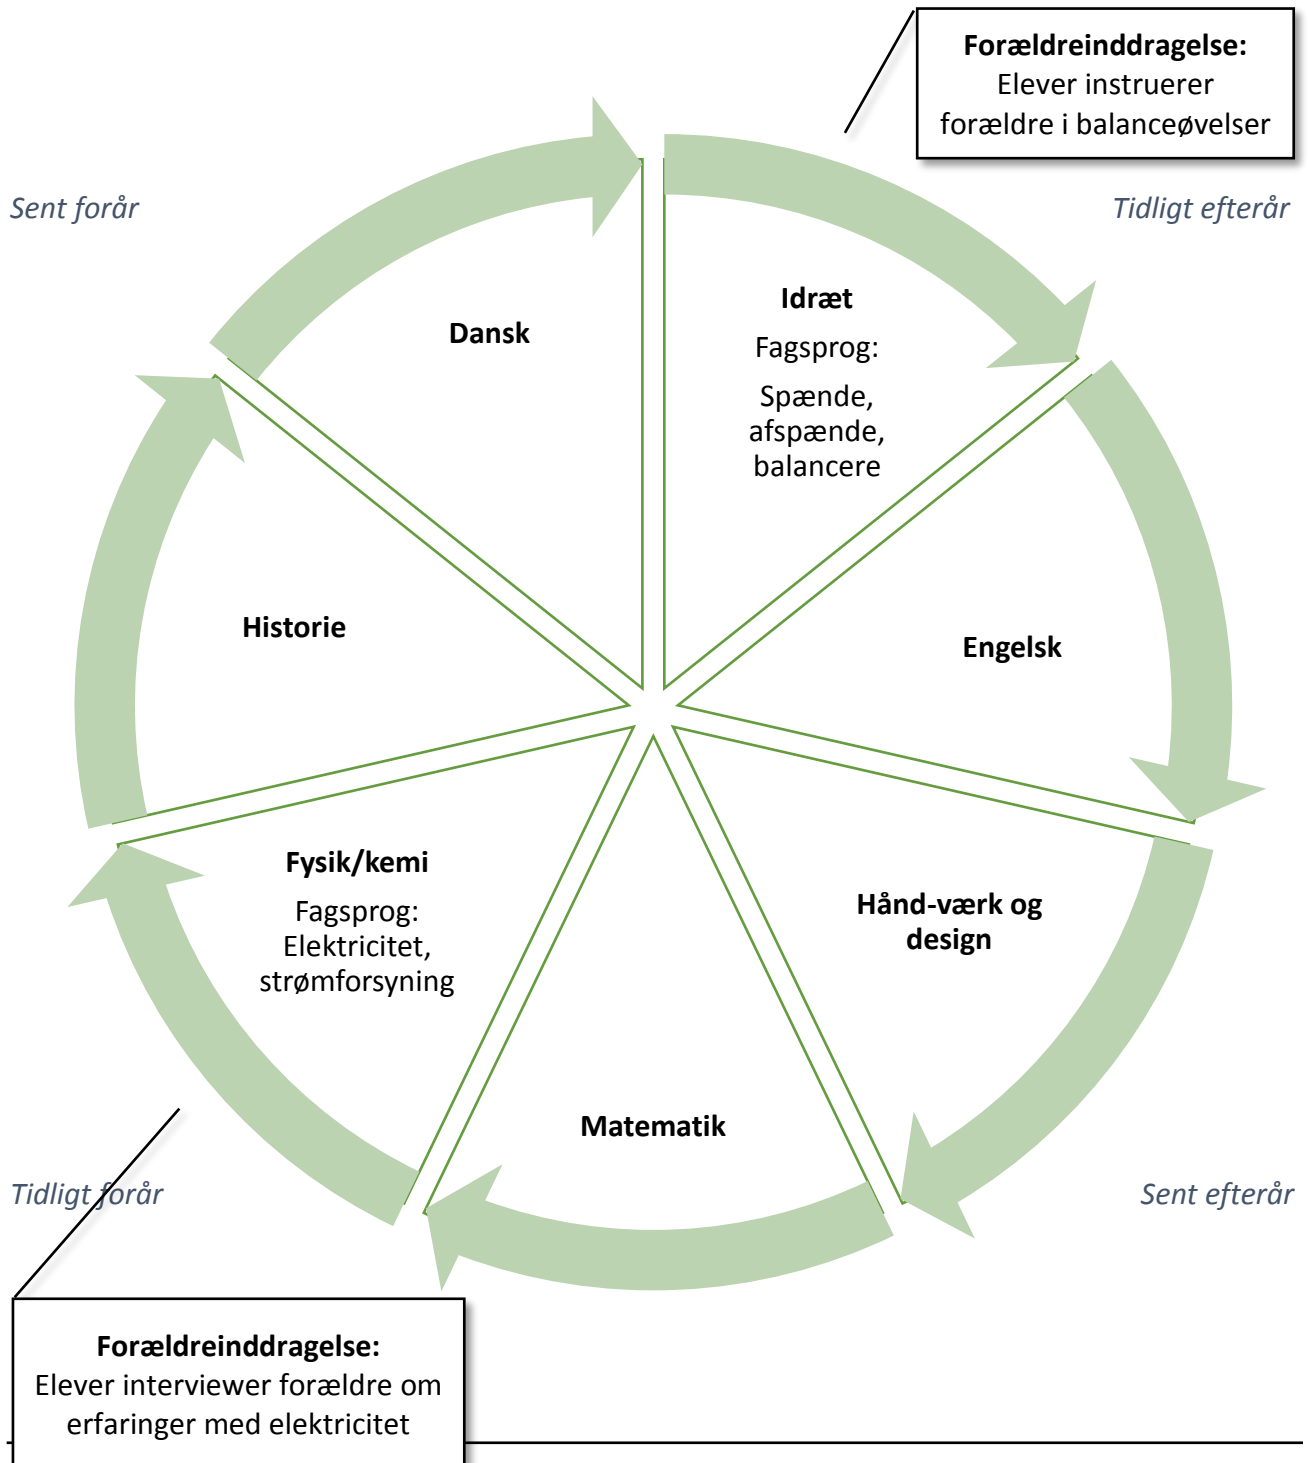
**Forældreinddragelse:**
Elever instruerer forældre i balanceøvelser

*Sent forår*

*Tidligt efterår*

**Dansk**

**Idræt**
Fagsprog:
Spænde, afspænde, balancere

**Historie**

**Engelsk**

**Fysik/kemi**
Fagsprog:
Elektricitet, strømforsyning

**Hånd-værk og design**

**Matematik**

*Tidligt forår*

*Sent efterår*

**Forældreinddragelse:**
Elever interviewer forældre om erfaringer med elektricitet